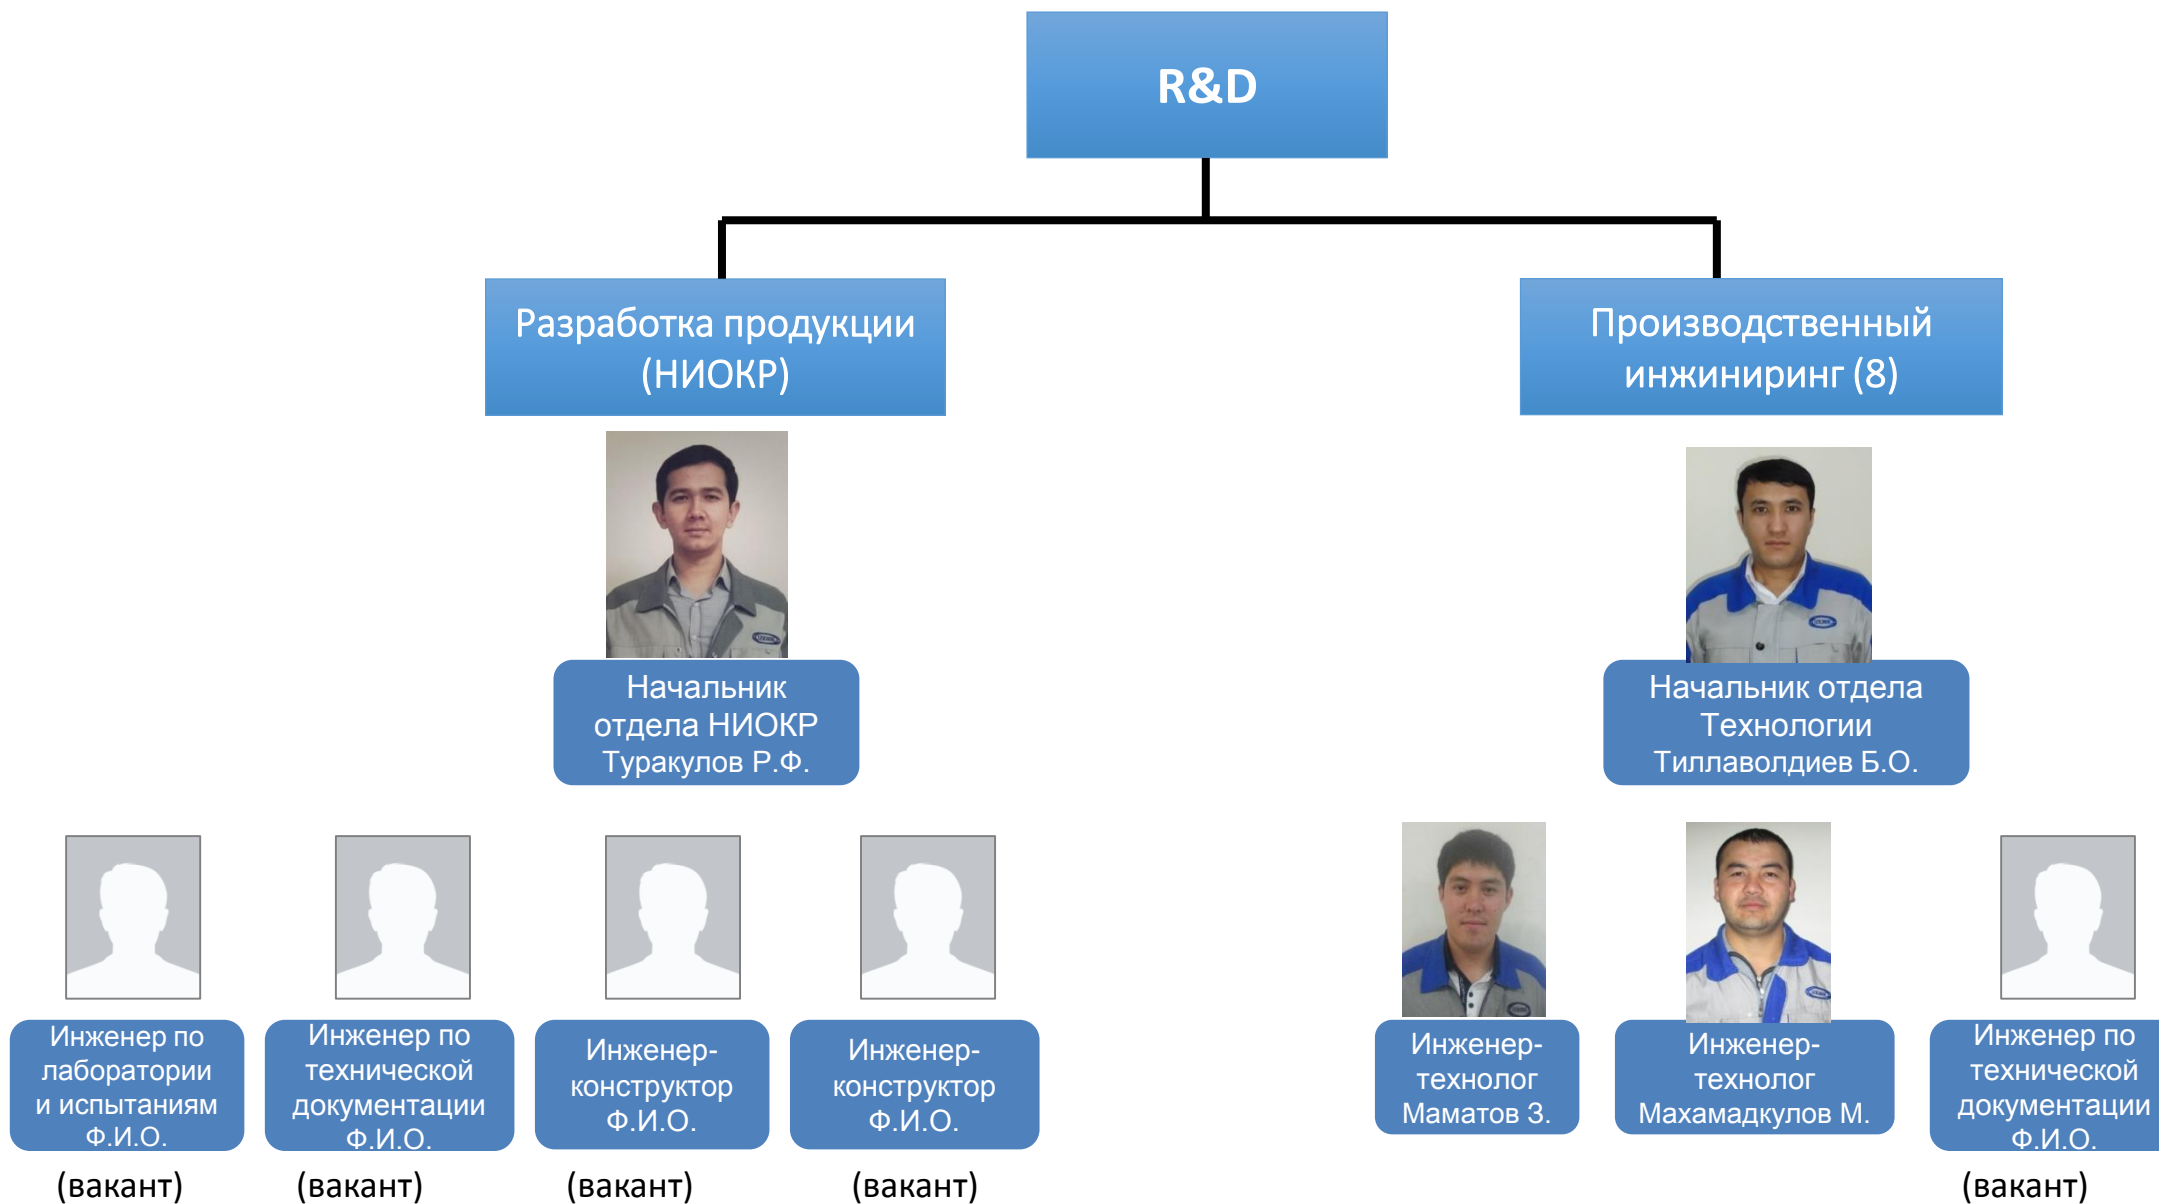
R&D

Разработка продукции (НИОКР)

Производственный инжиниринг (8)

Начальник отдела НИОКР Туракулов Р.Ф.

Начальник отдела Технологии Тиллаволдиев Б.О.

Инженер по лаборатории и испытаниям Ф.И.О.

(вакант)

Инженер по технической документации Ф.И.О.

(вакант)

Инженер-конструктор Ф.И.О.

(вакант)

Инженер-конструктор Ф.И.О.

(вакант)

Инженер-технолог Маматов З.

Инженер-технолог Махамадкулов М.

Инженер по технической документации Ф.И.О.

(вакант)